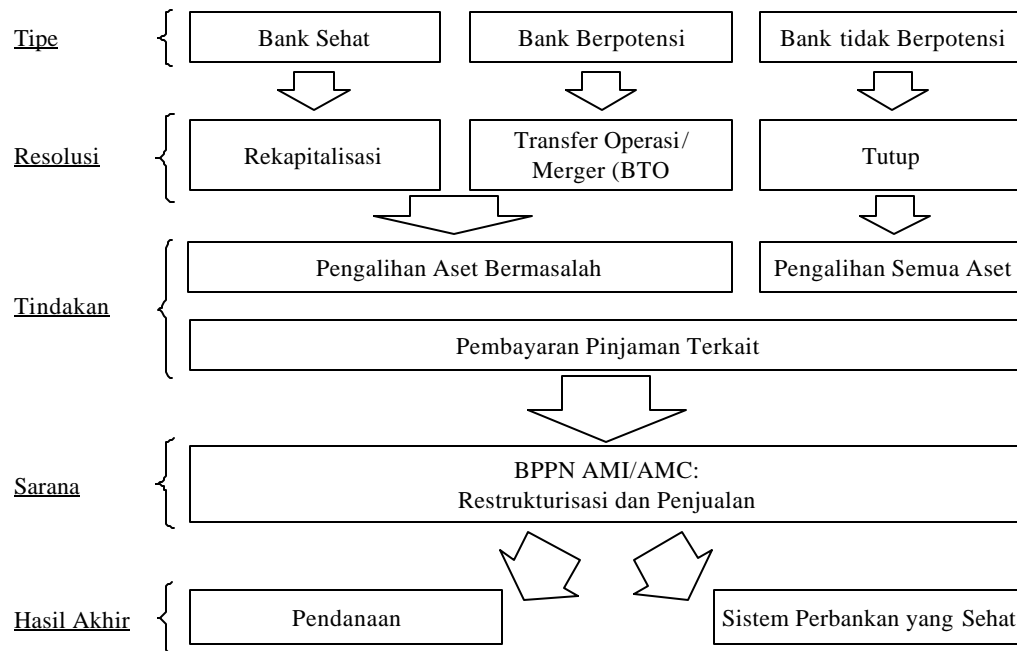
Tipe

Bank Sehat

Bank Berpotensi

Bank tidak Berpotensi

Resolusi

Rekapitalisasi

Transfer Operasi/ Merger (BTO

Tutup

Tindakan

Pengalihan Aset Bermasalah

Pengalihan Semua Aset

Pembayaran Pinjaman Terkait

Sarana

BPPN AMI/AMC:
Restrukturisasi dan Penjualan

Hasil Akhir

Pendanaan

Sistem Perbankan yang Sehat